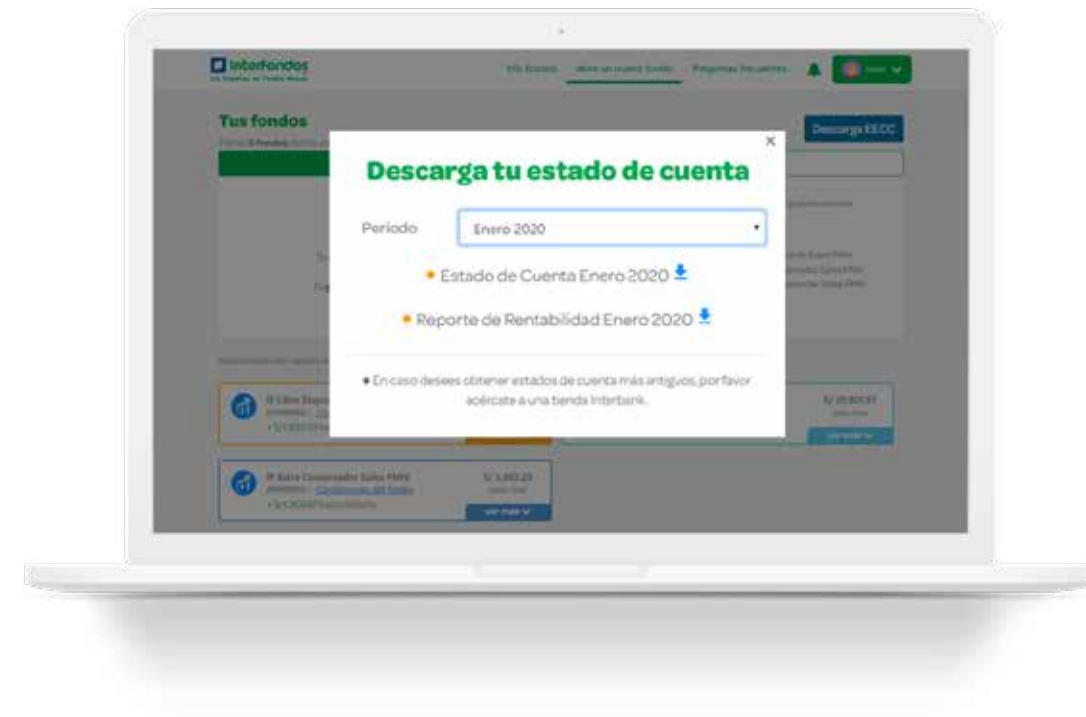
Interfondos

Mis fondos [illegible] Preguntas frecuentes

Tus fondos

Descarga EECC

×

Descarga tu estado de cuenta

Periodo

Enero 2020

Estado de Cuenta Enero 2020

Reporte de Rentabilidad Enero 2020

En caso desees obtener estados de cuenta más antiguos, por favor acércate a una tienda Interbank.

IF Extra Conservador Soles FMIV

S/ 1,803.23

ver más